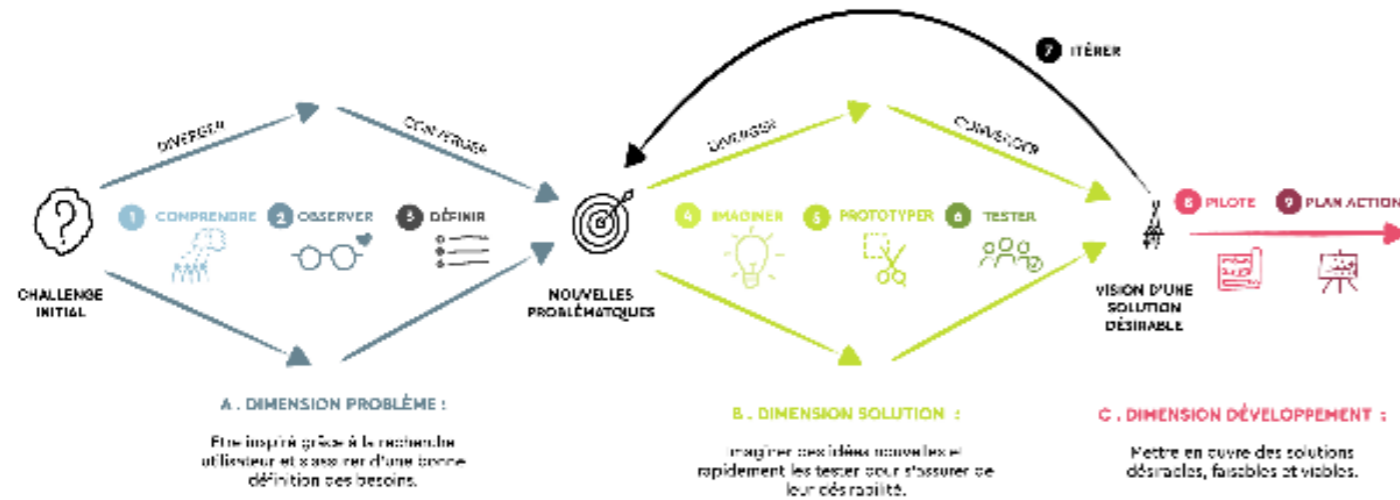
7 ITÉRER

DIVERGER

CONVERGER

DIVERGER

CONVERGER

CHALLENGE INITIAL

1 COMPRENDRE

2 OBSERVER

3 DÉFINIR

NOUVELLES PROBLÉMATIQUES

4 IMAGINER

5 PROTOTYPER

6 TESTER

VISION D'UNE SOLUTION DÉSIRABLE

8 PILOTE

9 PLAN ACTION

A . DIMENSION PROBLÈME :

Être inspiré grâce à la recherche utilisateur et s'assurer d'une bonne définition des besoins.

B . DIMENSION SOLUTION :

Imaginer des idées nouvelles et rapidement les tester pour s'assurer de leur désirabilité.

C . DIMENSION DÉVELOPPEMENT :

Mettre en œuvre des solutions désirables, faisables et viables.